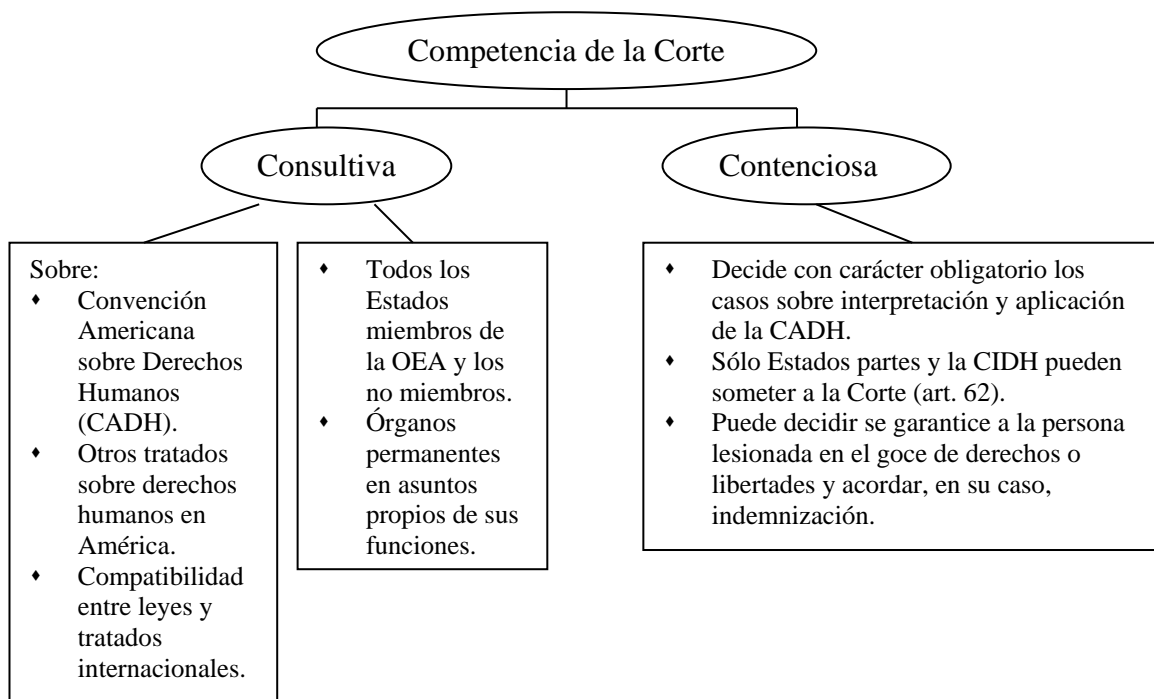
Competencia de la Corte

Consultiva

Contenciosa

Sobre:
- Convención Americana sobre Derechos Humanos (CADH).
- Otros tratados sobre derechos humanos en América.
- Compatibilidad entre leyes y tratados internacionales.

- Todos los Estados miembros de la OEA y los no miembros.
- Órganos permanentes en asuntos propios de sus funciones.

- Decide con carácter obligatorio los casos sobre interpretación y aplicación de la CADH.
- Sólo Estados partes y la CIDH pueden someter a la Corte (art. 62).
- Puede decidir se garantice a la persona lesionada en el goce de derechos o libertades y acordar, en su caso, indemnización.